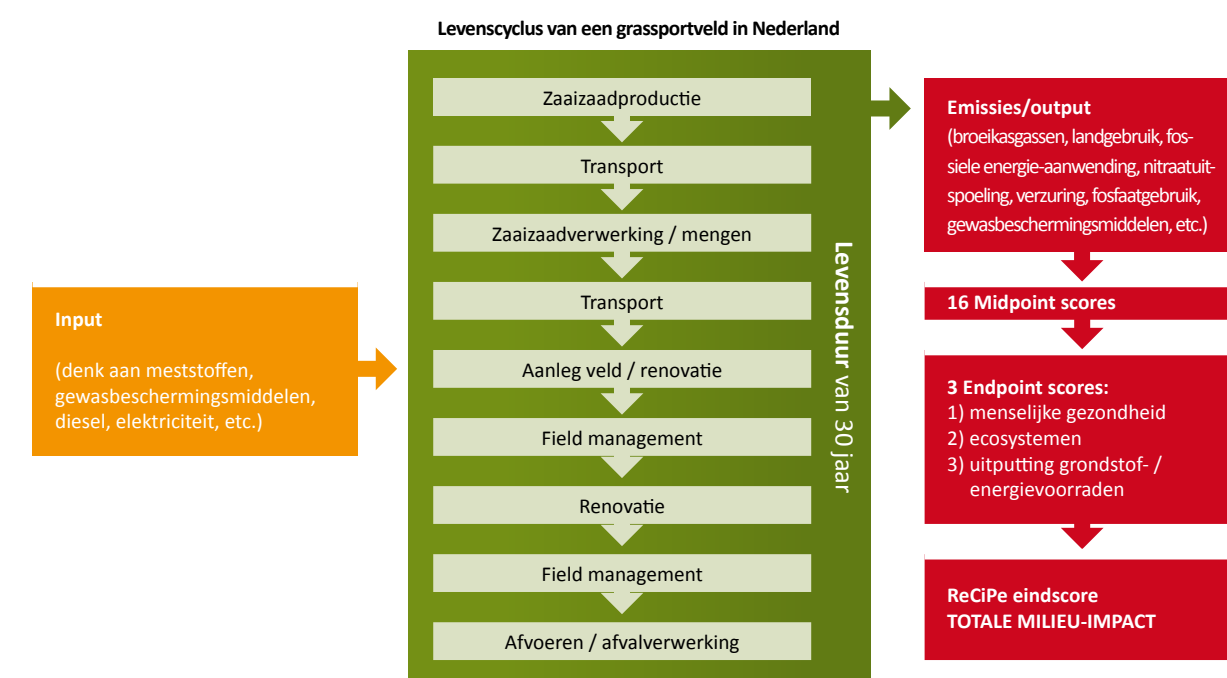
Levenscyclus van een grassportveld in Nederland

Input

(denk aan meststoffen, gewasbeschermingsmiddelen, diesel, elektriciteit, etc.)

Zaaizaadproductie

Transport

Zaaizaadverwerking / mengen

Transport

Aanleg veld / renovatie

Field management

Renovatie

Field management

Afvoeren / afvalverwerking

Levensduur van 30 jaar

Emissies/output
(broeikasgassen, landgebruik, fossiele energie-aanwending, nitraatuitspoeling, verzuring, fosfaatgebruik, gewasbeschermingsmiddelen, etc.)

16 Midpoint scores

3 Endpoint scores:
1) menselijke gezondheid
2) ecosystemen
3) uitputting grondstof- / energievoorraden

ReCiPe eindscore
TOTALE MILIEU-IMPACT